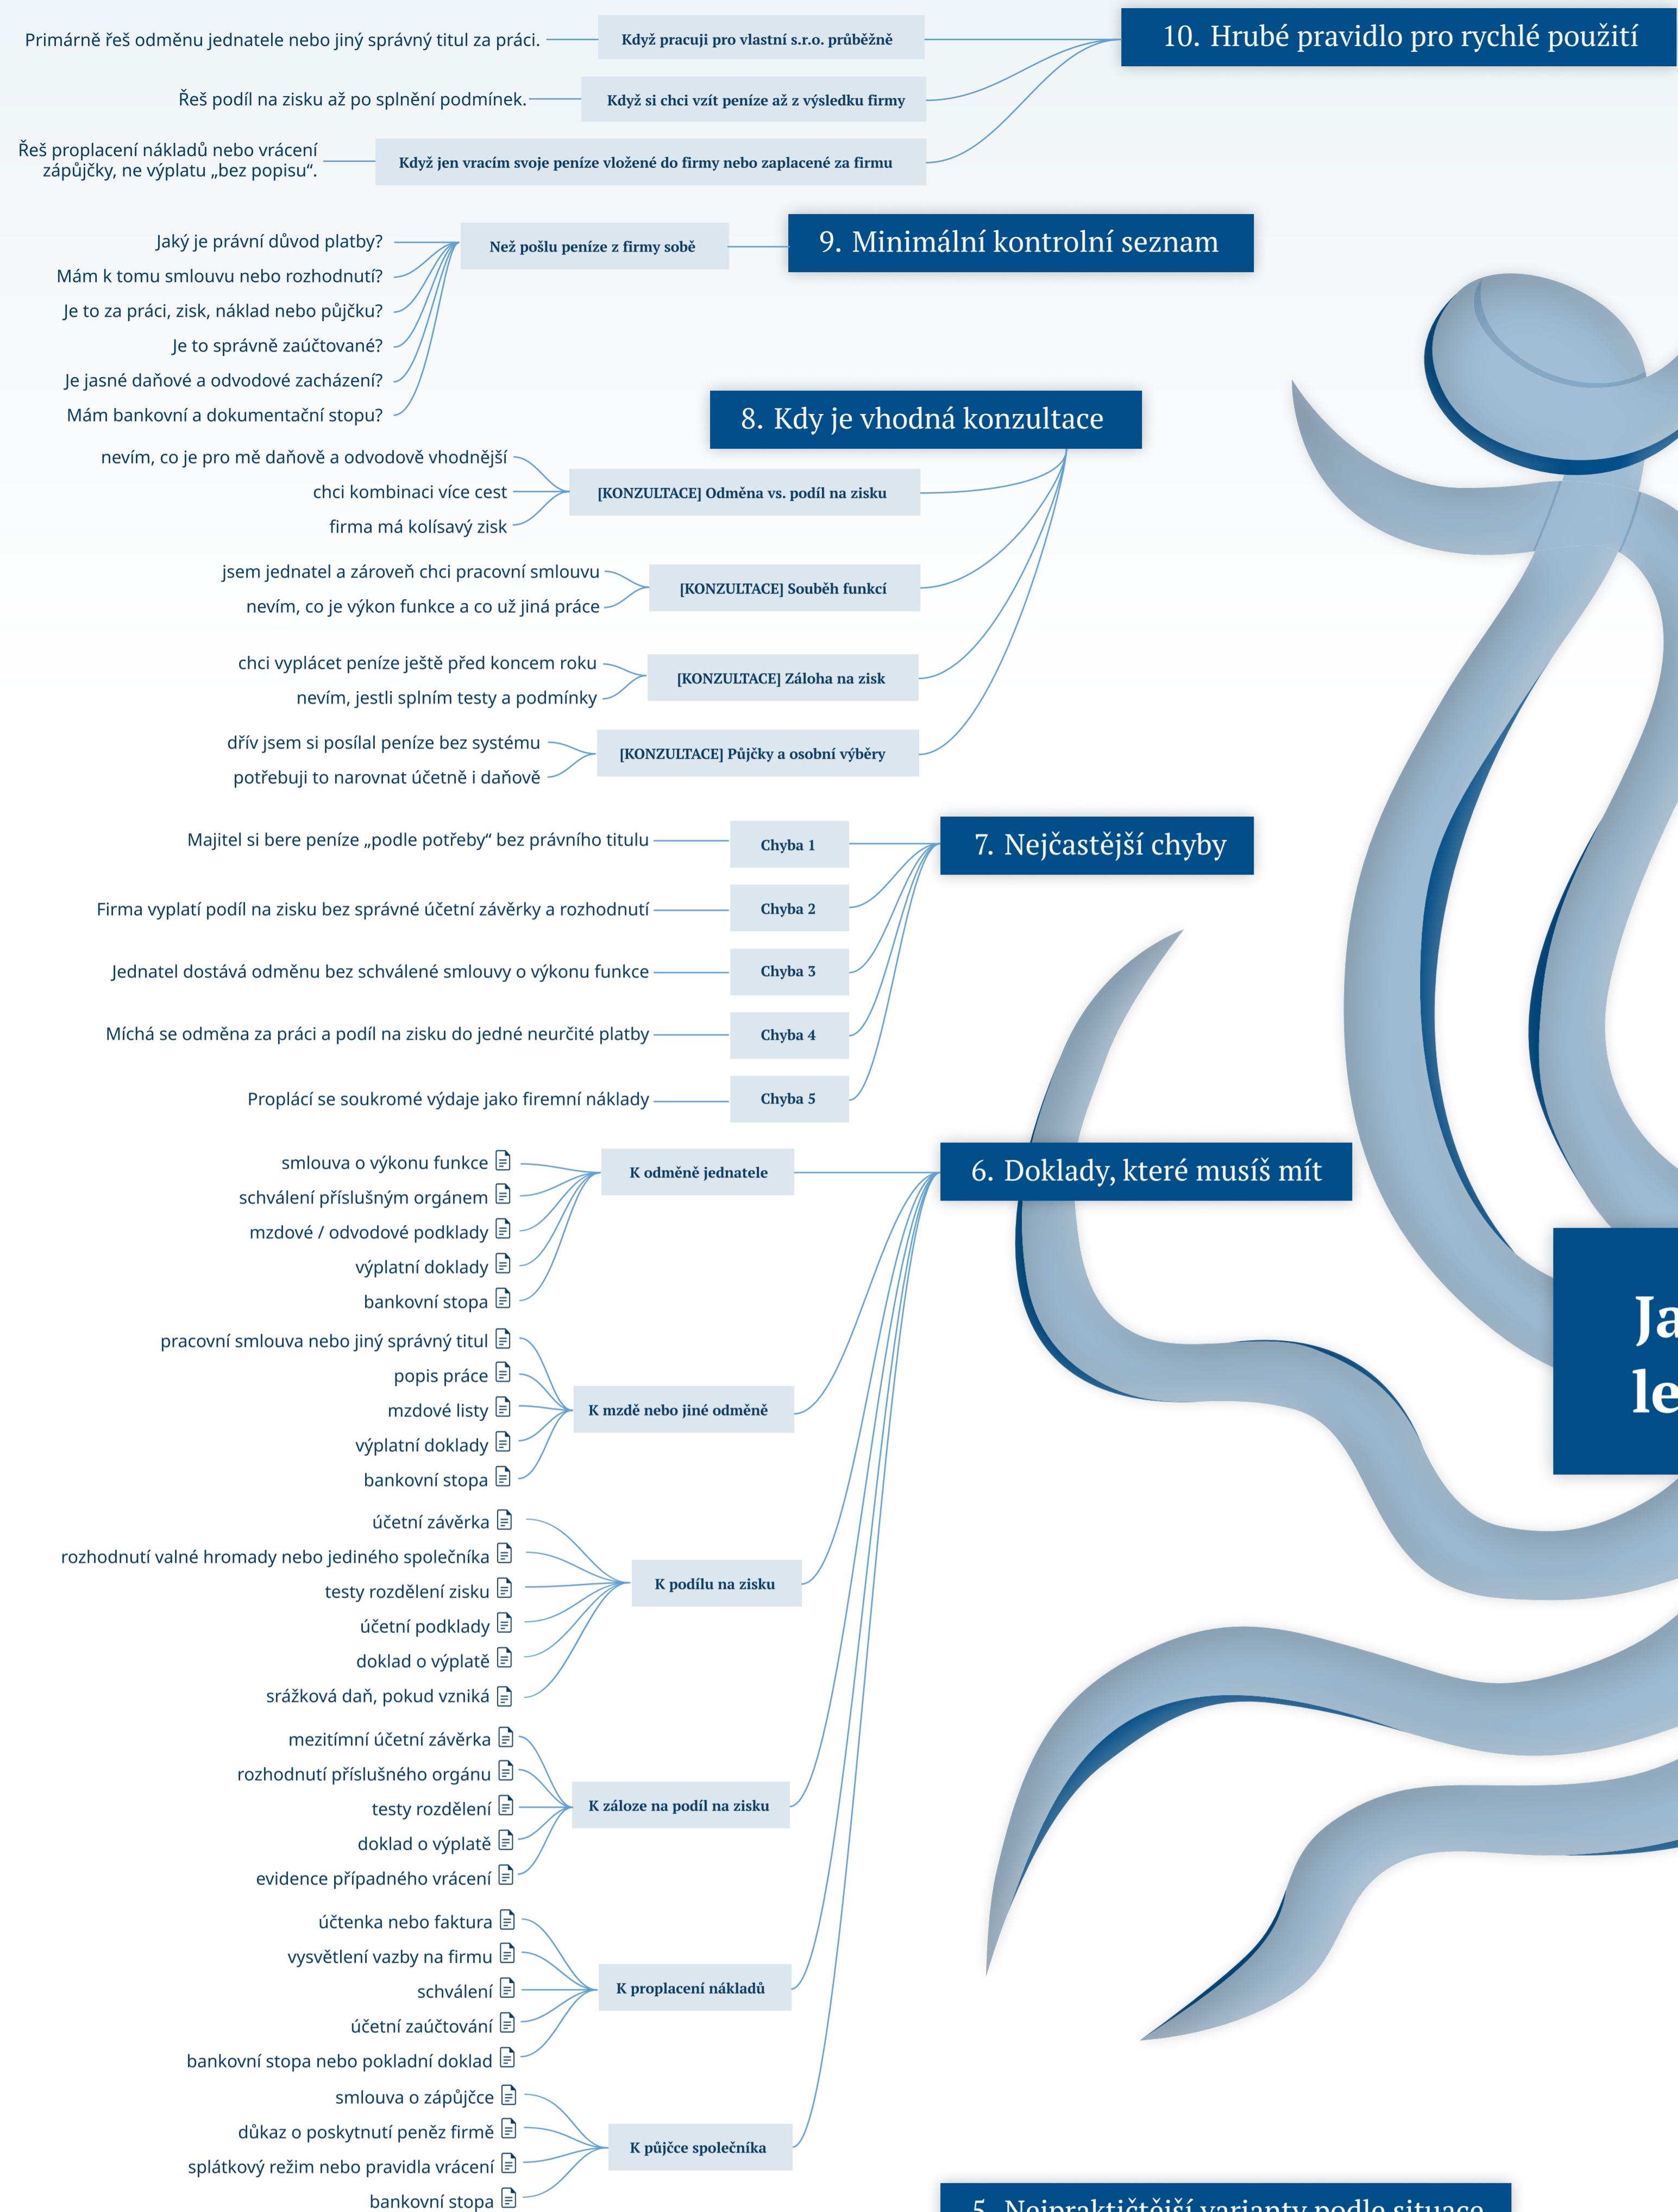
10. Hrubé pravidlo pro rychlé použití

Když pracuji pro vlastní s.r.o. průběžně — Primárně řeš odměnu jednatele nebo jiný správný titul za práci.

Když si chci vzít peníze až z výsledku firmy — Řeš podíl na zisku až po splnění podmínek.

Když jen vracím svoje peníze vložené do firmy nebo zaplacené za firmu — Řeš proplacení nákladů nebo vrácení zápůjčky, ne výplatu „bez popisu“.

9. Minimální kontrolní seznam

Než pošlu peníze z firmy sobě

Jaký je právní důvod platby?
Mám k tomu smlouvu nebo rozhodnutí?
Je to za práci, zisk, náklad nebo půjčku?
Je to správně zaúčtované?
Je jasné daňové a odvodové zacházení?
Mám bankovní a dokumentační stopu?

8. Kdy je vhodná konzultace

[KONZULTACE] Odměna vs. podíl na zisku
nevím, co je pro mě daňově a odvodově vhodnější
chci kombinaci více cest
firma má kolísavý zisk

[KONZULTACE] Souběh funkcí
jsem jednatel a zároveň chci pracovní smlouvu
nevím, co je výkon funkce a co už jiná práce

[KONZULTACE] Záloha na zisk
chci vyplácet peníze ještě před koncem roku
nevím, jestli splním testy a podmínky

[KONZULTACE] Půjčky a osobní výběry
dřív jsem si posílal peníze bez systému
potřebuji to narovnat účetně i daňově

7. Nejčastější chyby

Chyba 1 — Majitel si bere peníze „podle potřeby“ bez právního titulu
Chyba 2 — Firma vyplatí podíl na zisku bez správné účetní závěrky a rozhodnutí
Chyba 3 — Jednatel dostává odměnu bez schválené smlouvy o výkonu funkce
Chyba 4 — Míchá se odměna za práci a podíl na zisku do jedné neurčité platby
Chyba 5 — Proplácí se soukromé výdaje jako firemní náklady

6. Doklady, které musíš mít

K odměně jednatele
smlouva o výkonu funkce
schválení příslušným orgánem
mzdové / odvodové podklady
výplatní doklady
bankovní stopa

K mzdě nebo jiné odměně
pracovní smlouva nebo jiný správný titul
popis práce
mzdové listy
výplatní doklady
bankovní stopa

K podílu na zisku
účetní závěrka
rozhodnutí valné hromady nebo jediného společníka
testy rozdělení zisku
účetní podklady
doklad o výplatě
srážková daň, pokud vzniká

K záloze na podíl na zisku
mezitímní účetní závěrka
rozhodnutí příslušného orgánu
testy rozdělení
doklad o výplatě
evidence případného vrácení

K proplacení nákladů
účtenka nebo faktura
vysvětlení vazby na firmu
schválení
účetní zaúčtování
bankovní stopa nebo pokladní doklad

K půjčce společníka
smlouva o zápůjčce
důkaz o poskytnutí peněz firmě
splátkový režim nebo pravidla vrácení
bankovní stopa

Ja
le

5. Nejpraktičtější varianty podle situace